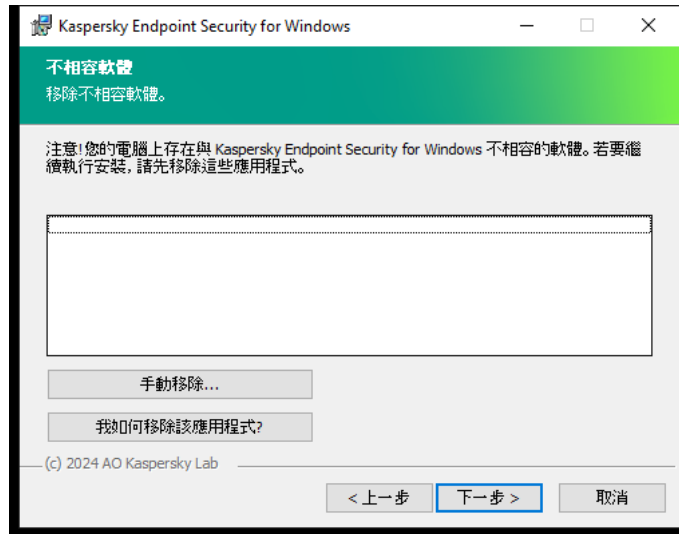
Kaspersky Endpoint Security for Windows

不相容軟體
移除不相容軟體。

注意!您的電腦上存在與 Kaspersky Endpoint Security for Windows 不相容的軟體。若要繼續執行安裝,請先移除這些應用程式。

手動移除...

我如何移除該應用程式?

(c) 2024 AO Kaspersky Lab

< 上一步 | 下一步 > | 取消